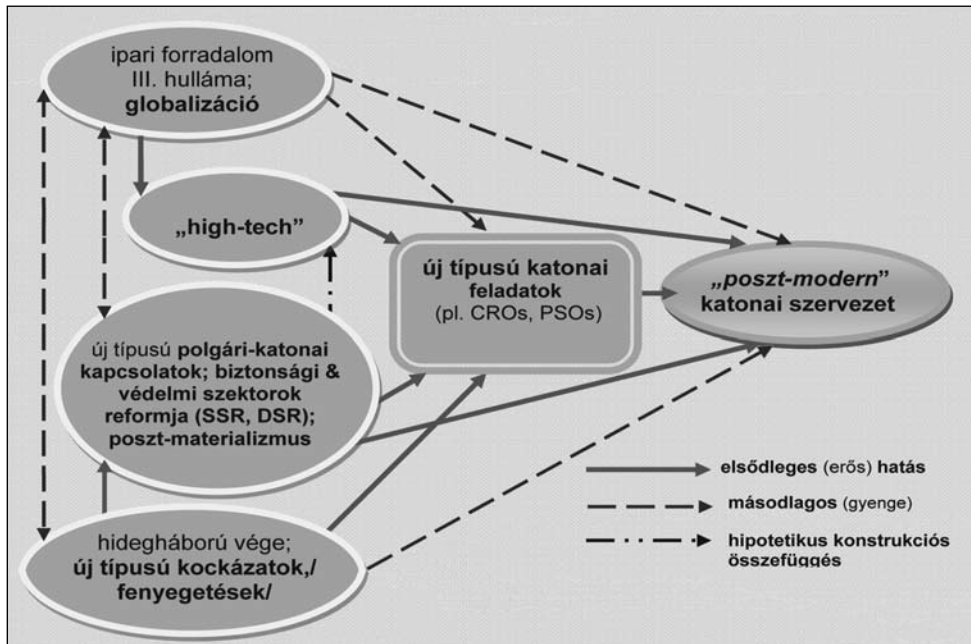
ipari forradalom III. hulláma; **globalizáció**

„high-tech”

új típusú **polgári-katonai kapcsolatok; biztonsági & védelmi szektorok reformja (SSR, DSR); poszt-materializmus**

hidegháború vége; **új típusú kockázatok,/ fenyegetések/**

**új típusú katonai feladatok** (pl. CROs, PSOs)

**„poszt-modern” katonai szervezet**

**elsődleges** (erős) **hatás**

**másodlagos** (gyenge)

**hipotetikus konstrukciós összefüggés**